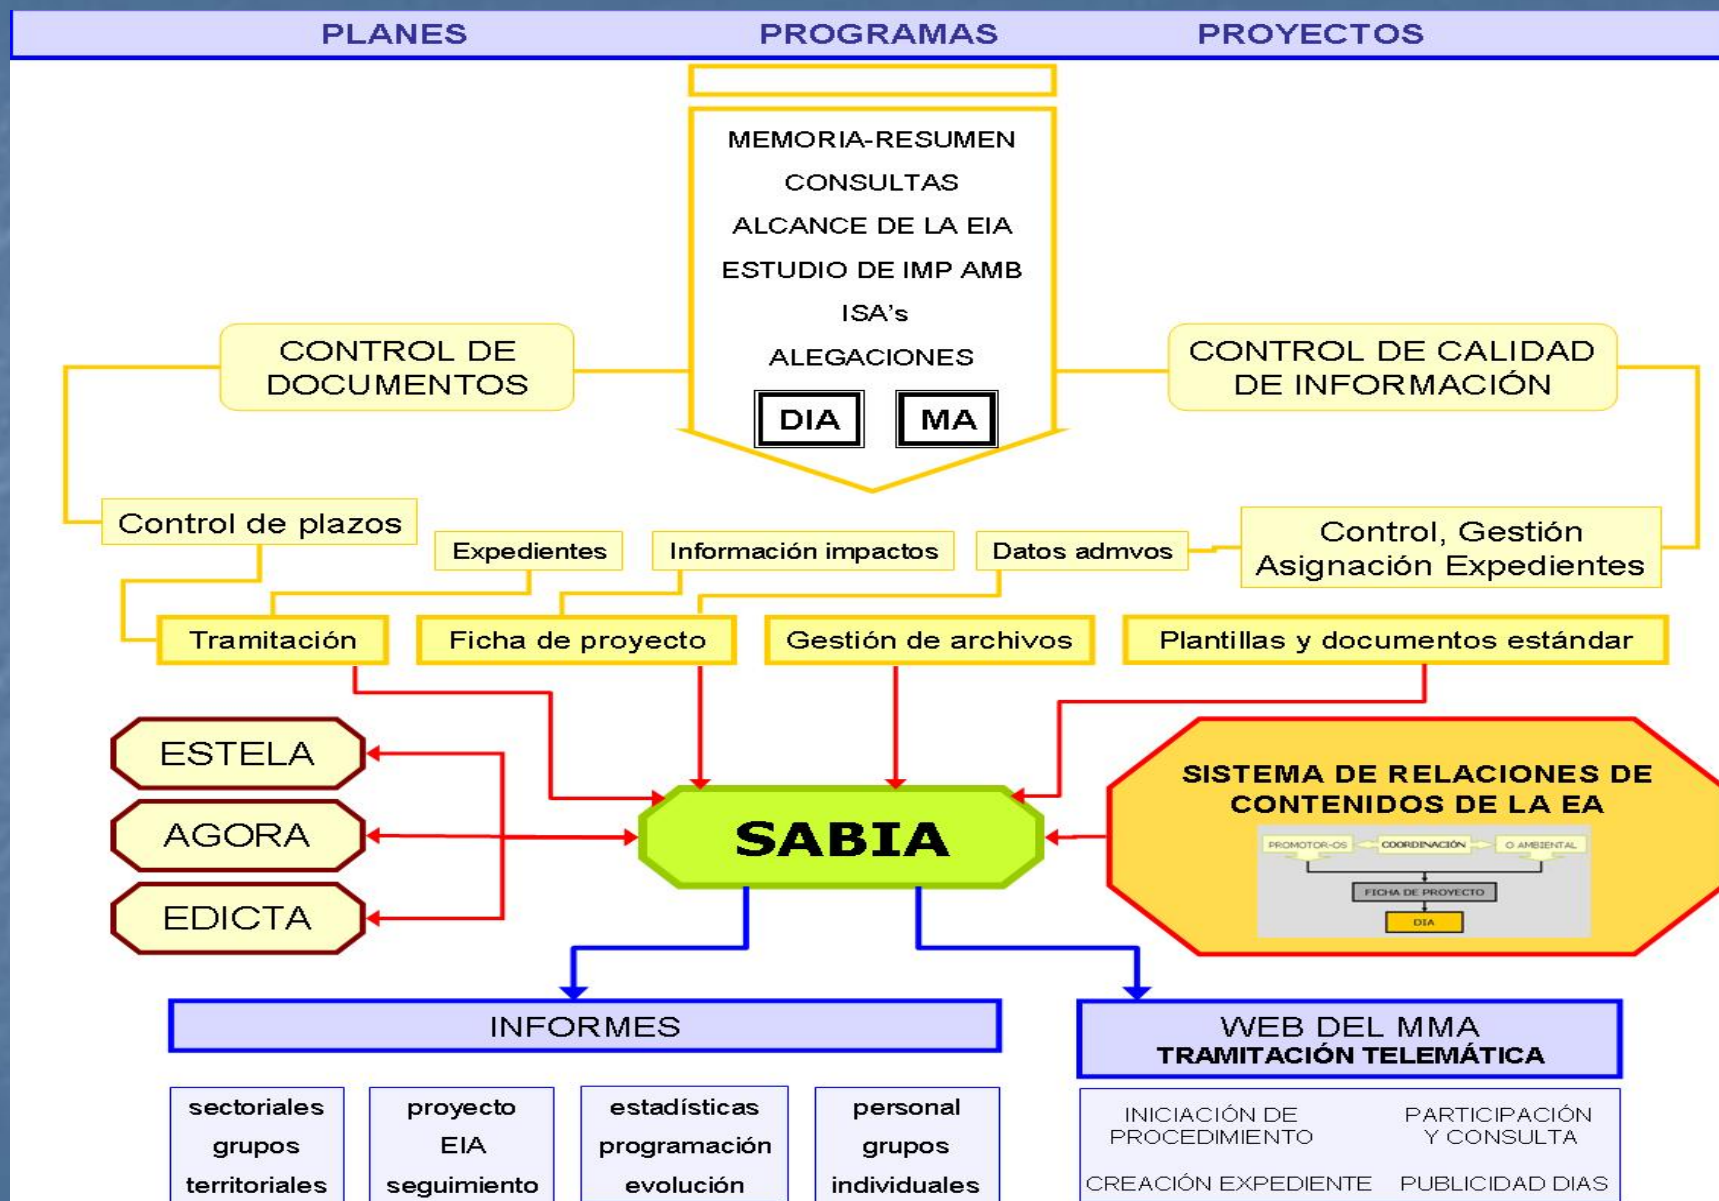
PLANES PROGRAMAS PROYECTOS

MEMORIA-RESUMEN
CONSULTAS
ALCANCE DE LA EIA
ESTUDIO DE IMP AMB
ISA's
ALEGACIONES
DIA MA

CONTROL DE DOCUMENTOS

CONTROL DE CALIDAD DE INFORMACIÓN

Control de plazos

Expedientes

Información impactos

Datos admvos

Control, Gestión Asignación Expedientes

Tramitación

Ficha de proyecto

Gestión de archivos

Plantillas y documentos estándar

ESTELA

AGORA

EDICTA

SABIA

SISTEMA DE RELACIONES DE CONTENIDOS DE LA EA

PROMOTOR-OS COORDINACIÓN O AMBIENTAL
FICHA DE PROYECTO
DIA

INFORMES

WEB DEL MMA
TRAMITACIÓN TELEMÁTICA

sectoriales
grupos
territoriales

proyecto
EIA
seguimiento

estadísticas
programación
evolución

personal
grupos
individuales

INICIACIÓN DE PROCEDIMIENTO

PARTICIPACIÓN Y CONSULTA

CREACIÓN EXPEDIENTE

PUBLICIDAD DIAS